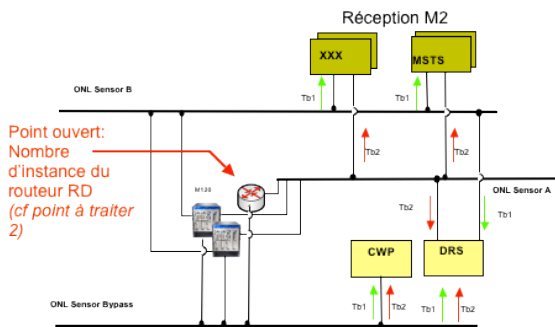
Réception M2

XXX

MSTS

ONL Sensor B

Tb1

Tb1

Point ouvert:
Nombre d'instance du routeur RD
(cf point à traiter 2)

Tb2

Tb2

M120

ONL Sensor A

Tb2

Tb1

CWP

DRS

ONL Sensor Bypass

Tb1

Tb2

Tb1

Tb2